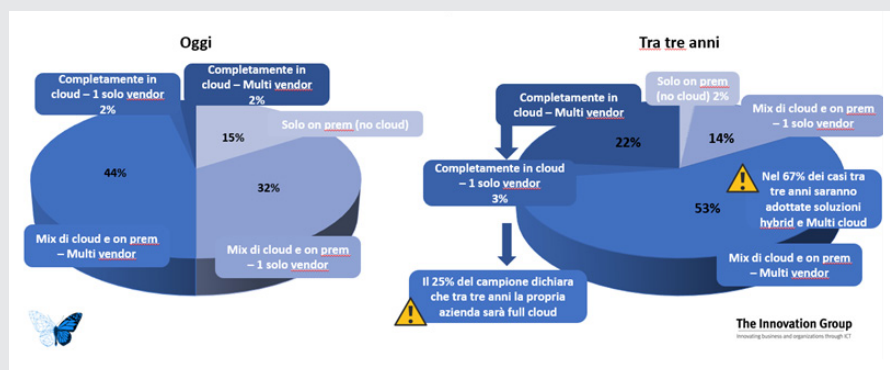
Oggi

Completamente in cloud – 1 solo vendor 2%

Completamente in cloud – Multi vendor 2%

15%

Solo on prem (no cloud)

44%

32%

Mix di cloud e on prem – Multi vendor

Mix di cloud e on prem – 1 solo vendor

Tra tre anni

Completamente in cloud – Multi vendor

Solo on prem (no cloud) 2%

Mix di cloud e on prem – 1 solo vendor

22%

14%

Completamente in cloud – 1 solo vendor 3%

Nel 67% dei casi tra tre anni saranno adottate soluzioni hybrid e Multi cloud

53%

Mix di cloud e on prem – Multi vendor

Il 25% del campione dichiara che tra tre anni la propria azienda sarà full cloud

The Innovation Group
Innovating business and organizations through ICT